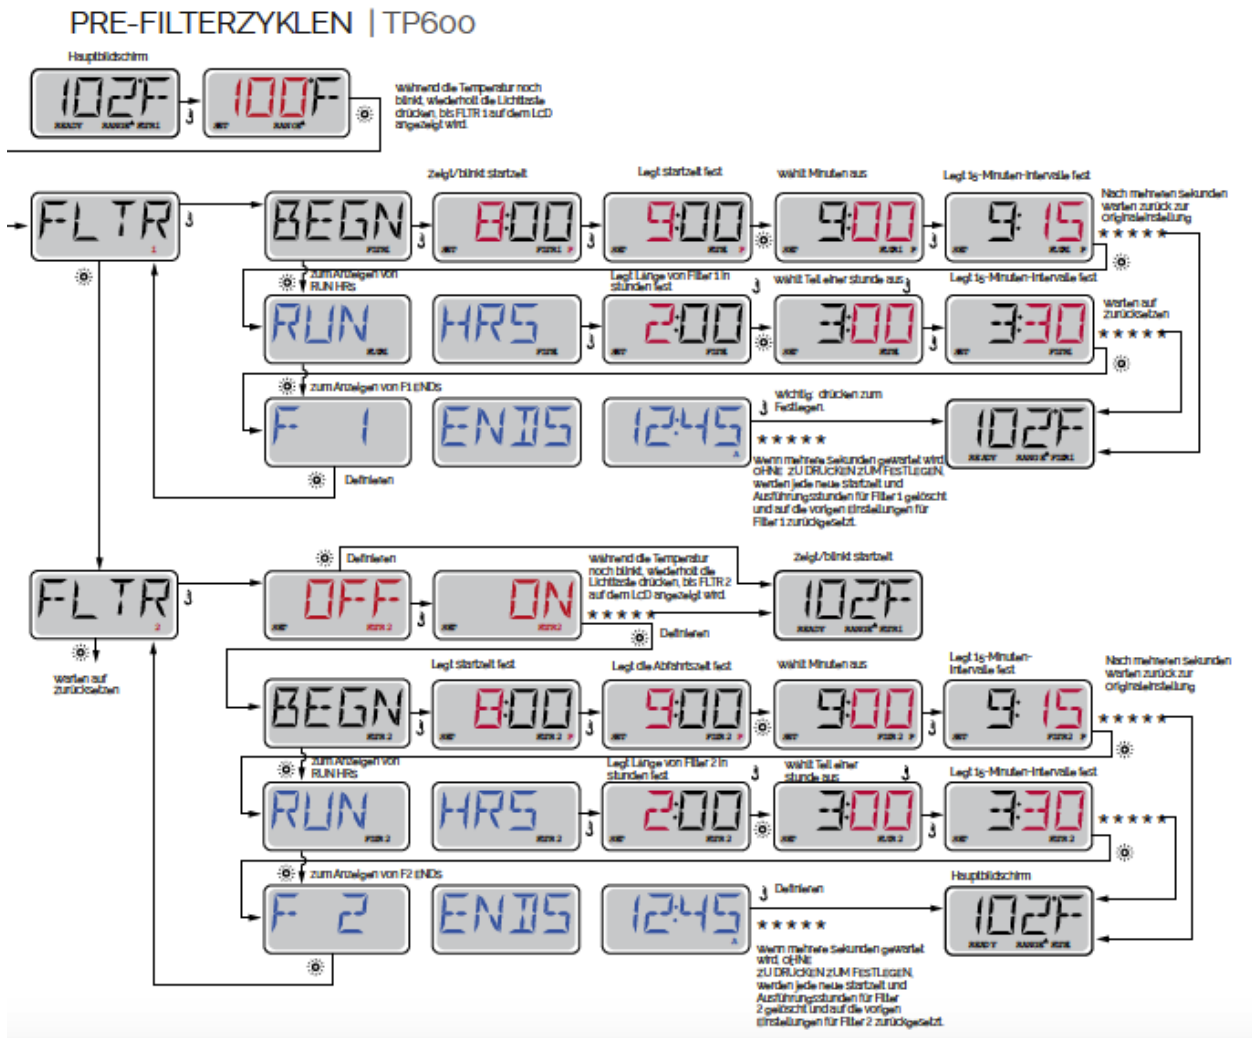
PRE-FILTERZYKLEN | TP600

Hauptbildschirm

102F READY RANGE FLTR1

100F SET RANGE

Während die Temperatur noch blinkt, wiederholt die Lichttaste drücken, bis FLTR 1 auf dem LCD angezeigt wird.

FLTR 1

BEGN FLTR

Zeigt/blinkt Startzeit

8:00 SET FLTR1 P

Legt Startzeit fest

9:00 SET FLTR P

Wählt Minuten aus

9:00 SET FLTR1 P

Legt 15-Minuten-Intervalle fest

9:15 SET FLTR P

Nach mehreren Sekunden warten zurück zur Originaleinstellung

\*\*\*\*\*

zum Anzeigen von RUN HRS

RUN FLTR

HRS FLTR

Legt Länge von Filter 1 in Stunden fest

2:00 SET FLTR

Wählt Teil einer Stunde aus

3:00 SET FLTR

Legt 15-Minuten-Intervalle fest

3:30 SET FLTR

Warten auf zurücksetzen

\*\*\*\*\*

zum Anzeigen von F1 ENDs

F 1

ENDS

12:45 A

Wichtig: drücken zum Festlegen.

102F READY RANGE FLTR1

\*\*\*\*\*

Wenn mehrere Sekunden gewartet wird OHNE ZU DRÜCKEN ZUM FESTLEGEN, werden jede neue Startzeit und Ausführungsstunden für Filter 1 gelöscht und auf die vorigen Einstellungen für Filter 1 zurückgesetzt.

Definieren

Definieren

FLTR 2

Warten auf zurücksetzen

OFF SET FLTR 2

ON SET FLTR2

Während die Temperatur noch blinkt, wiederholt die Lichttaste drücken, bis FLTR 2 auf dem LCD angezeigt wird.

\*\*\*\*\*

Definieren

Zeigt/blinkt Startzeit

102F READY RANGE FLTR1

BEGN FLTR 2

Legt Startzeit fest

8:00 SET FLTR 2 P

Legt die Abfahrtszeit fest

9:00 SET FLTR 2 P

Wählt Minuten aus

9:00 SET FLTR 2 P

Legt 15-Minuten-Intervalle fest

9:15 SET FLTR2 P

Nach mehreren Sekunden warten zurück zur Originaleinstellung

\*\*\*\*\*

zum Anzeigen von RUN HRS

RUN FLTR 2

HRS FLTR 2

Legt Länge von Filter 2 in Stunden fest

2:00 SET FLTR 2

Wählt Teil einer Stunde aus

3:00 SET FLTR 2

Legt 15-Minuten-Intervalle fest

3:30 SET FLTR 2

\*\*\*\*\*

zum Anzeigen von F2 ENDs

F 2

ENDS

12:45 A

Definieren

\*\*\*\*\*

Hauptbildschirm

102F READY RANGE FLTR

Wenn mehrere Sekunden gewartet wird, OHNE ZU DRÜCKEN ZUM FESTLEGEN, werden jede neue Startzeit und Ausführungsstunden für Filter 2 gelöscht und auf die vorigen Einstellungen für Filter 2 zurückgesetzt.